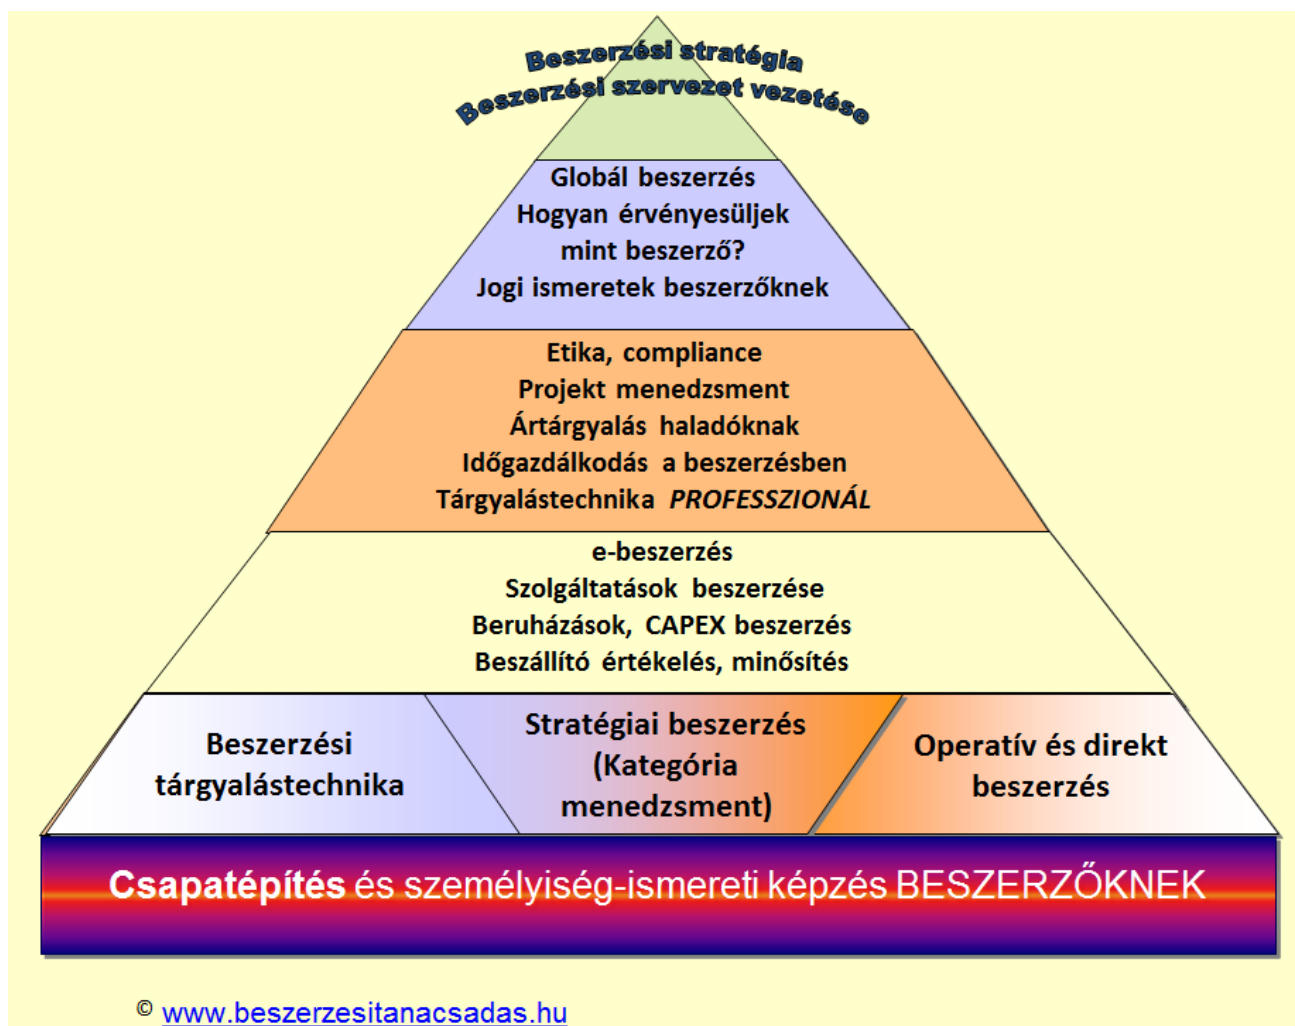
Beszerzési stratégia
Beszerzési szervezet vezetése

Globál beszerzés
Hogyan érvényesüljek mint beszerző?
Jogi ismeretek beszerzőknek

Etika, compliance
Projekt menedzsment
Ártárgyalás haladóknak
Időgazdálkodás a beszerzésben
Tárgyalástechnika *PROFESSZIONÁL*

e-beszerzés
Szolgáltatások beszerzése
Beruházások, CAPEX beszerzés
Beszállító értékelés, minősítés

Beszerzési tárgyalástechnika

Stratégiai beszerzés (Kategória menedzsment)

Operatív és direkt beszerzés

Csapatépítés és személyiség-ismereti képzés BESZERZŐKNEK

© www.beszerzesitanacsadas.hu